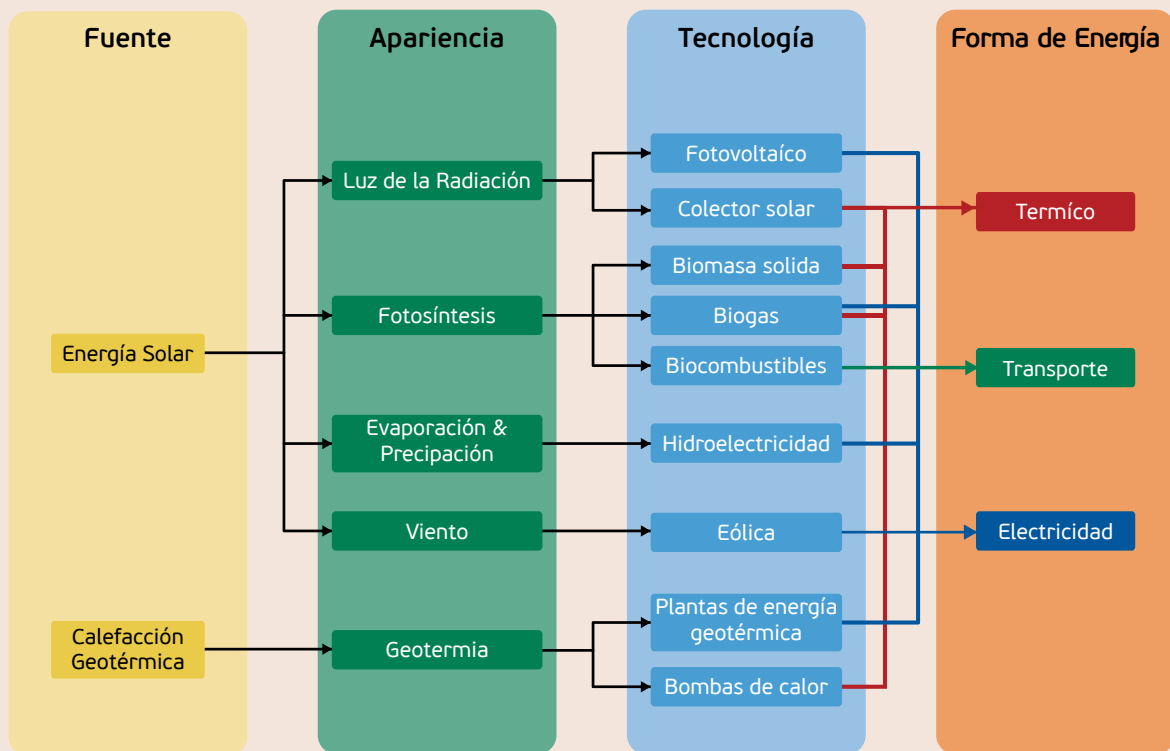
Fuente

Energía Solar

Calefacción Geotérmica

Apariencia

Luz de la Radiación

Fotosíntesis

Evaporación & Precipación

Viento

Geotermia

Tecnología

Fotovoltaíco

Colector solar

Biomasa solida

Biogas

Biocombustibles

Hidroelectricidad

Eólica

Plantas de energía geotérmica

Bombas de calor

Forma de Energía

Termíco

Transporte

Electricidad